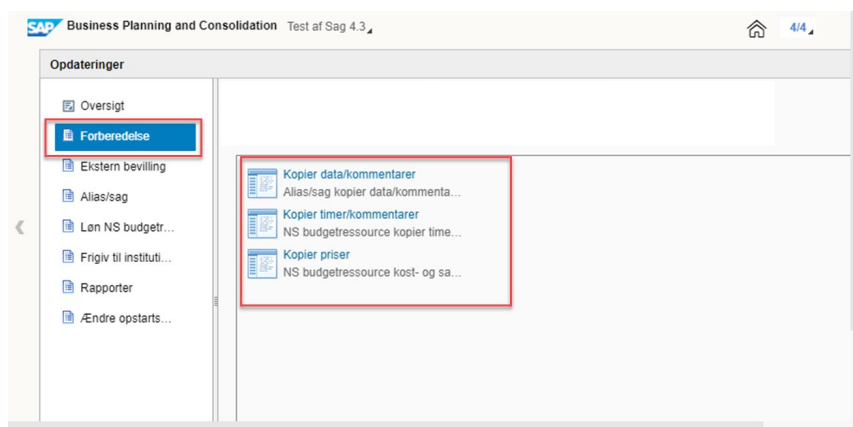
SAP Business Planning and Consolidation Test af Sag 4.3

4/4

Opdateringer

Oversigt

Forberedelse

Ekstern bevilling

Alias/sag

Løn NS budgetr…

Frigiv til instituti…

Rapporter

Ændre opstarts…

Kopier data/kommentarer
Alias/sag kopier data/kommenta…

Kopier timer/kommentarer
NS budgetressource kopier time…

Kopier priser
NS budgetressource kost- og sa…